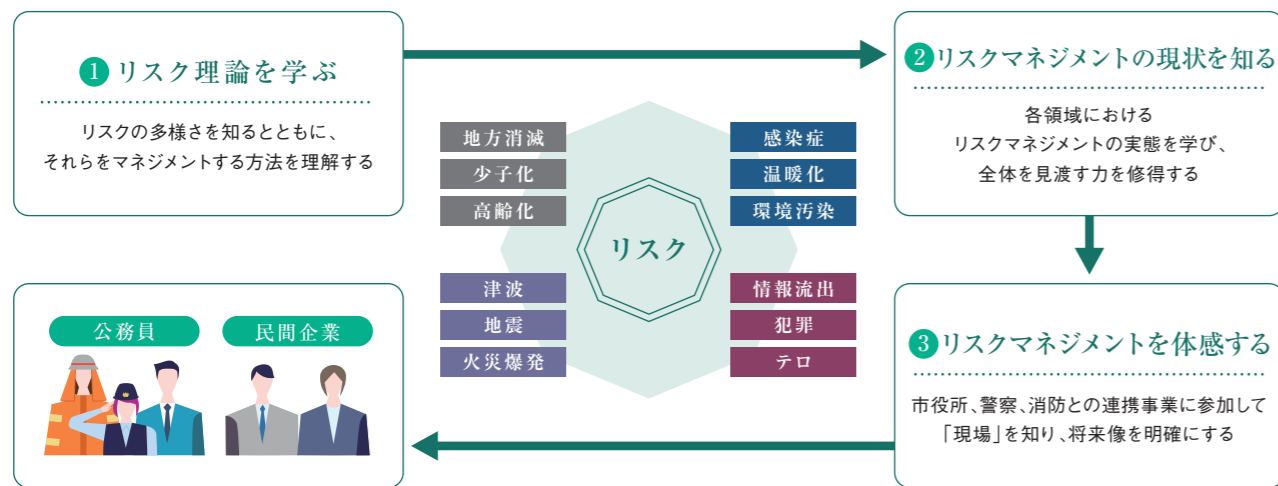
1 リスク理論を学ぶ

リスクの多様さを知るとともに、それらをマネジメントする方法を理解する

2 リスクマネジメントの現状を知る

各領域におけるリスクマネジメントの実態を学び、全体を見渡す力を修得する

地方消滅
少子化
高齢化

感染症
温暖化
環境汚染

リスク

津波
地震
火災爆発

情報流出
犯罪
テロ

3 リスクマネジメントを体感する

市役所、警察、消防との連携事業に参加して「現場」を知り、将来像を明確にする

公務員

民間企業